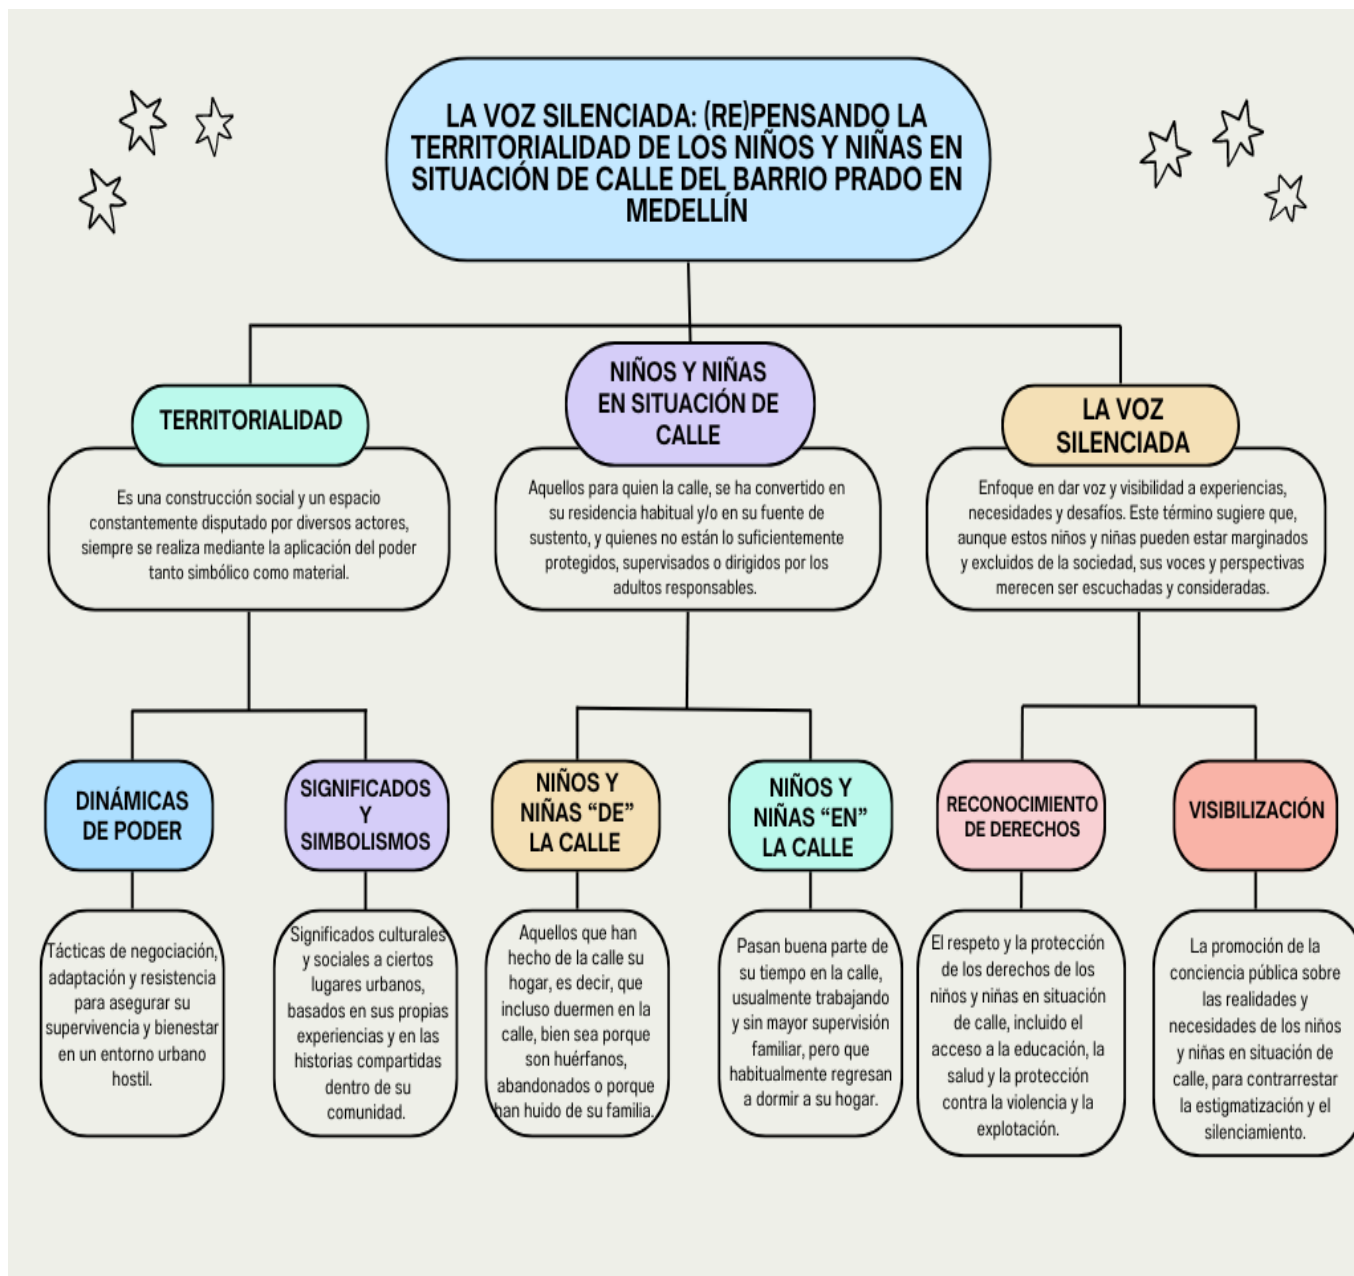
LA VOZ SILENCIADA: (RE)PENSANDO LA TERRITORIALIDAD DE LOS NIÑOS Y NIÑAS EN SITUACIÓN DE CALLE DEL BARRIO PRADO EN MEDELLÍN

TERRITORIALIDAD

Es una construcción social y un espacio constantemente disputado por diversos actores, siempre se realiza mediante la aplicación del poder tanto simbólico como material.

NIÑOS Y NIÑAS EN SITUACIÓN DE CALLE

Aquellos para quien la calle, se ha convertido en su residencia habitual y/o en su fuente de sustento, y quienes no están lo suficientemente protegidos, supervisados o dirigidos por los adultos responsables.

LA VOZ SILENCIADA

Enfoque en dar voz y visibilidad a experiencias, necesidades y desafíos. Este término sugiere que, aunque estos niños y niñas pueden estar marginados y excluidos de la sociedad, sus voces y perspectivas merecen ser escuchadas y consideradas.

DINÁMICAS DE PODER

Tácticas de negociación, adaptación y resistencia para asegurar su supervivencia y bienestar en un entorno urbano hostil.

SIGNIFICADOS Y SIMBOLISMOS

Significados culturales y sociales a ciertos lugares urbanos, basados en sus propias experiencias y en las historias compartidas dentro de su comunidad.

NIÑOS Y NIÑAS "DE" LA CALLE

Aquellos que han hecho de la calle su hogar, es decir, que incluso duermen en la calle, bien sea porque son huérfanos, abandonados o porque han huido de su familia.

NIÑOS Y NIÑAS "EN" LA CALLE

Pasan buena parte de su tiempo en la calle, usualmente trabajando y sin mayor supervisión familiar, pero que habitualmente regresan a dormir a su hogar.

RECONOCIMIENTO DE DERECHOS

El respeto y la protección de los derechos de los niños y niñas en situación de calle, incluido el acceso a la educación, la salud y la protección contra la violencia y la explotación.

VISIBILIZACIÓN

La promoción de la conciencia pública sobre las realidades y necesidades de los niños y niñas en situación de calle, para contrarrestar la estigmatización y el silenciamiento.